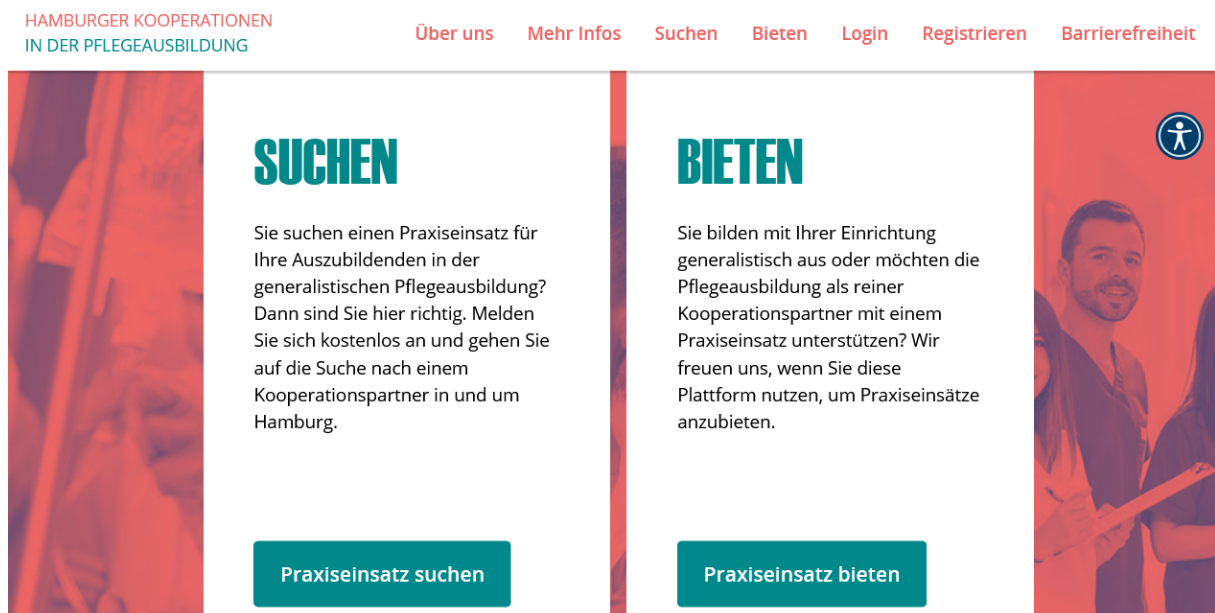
HAMBURGER KOOPERATIONEN
IN DER PFLEGEAUSBILDUNG

Über uns Mehr Infos Suchen Bieten Login Registrieren Barrierefreiheit

SUCHEN

Sie suchen einen Praxiseinsatz für Ihre Auszubildenden in der generalistischen Pflegeausbildung? Dann sind Sie hier richtig. Melden Sie sich kostenlos an und gehen Sie auf die Suche nach einem Kooperationspartner in und um Hamburg.

Praxiseinsatz suchen

BIETEN

Sie bilden mit Ihrer Einrichtung generalistisch aus oder möchten die Pflegeausbildung als reiner Kooperationspartner mit einem Praxiseinsatz unterstützen? Wir freuen uns, wenn Sie diese Plattform nutzen, um Praxiseinsätze anzubieten.

Praxiseinsatz bieten